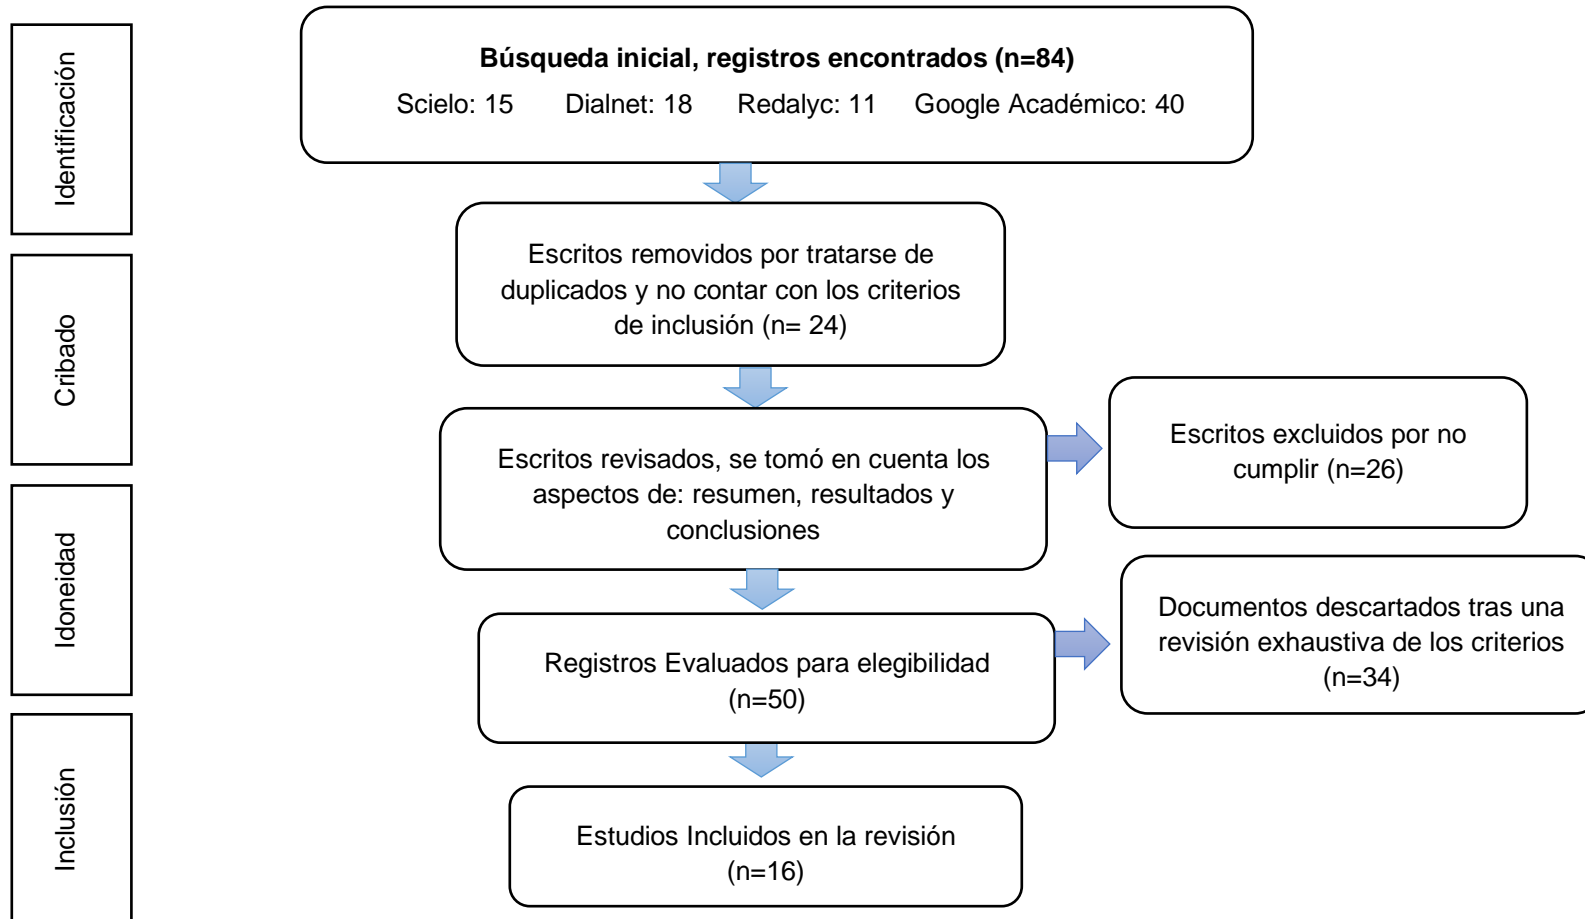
Identificación

Búsqueda inicial, registros encontrados (n=84)
Scielo: 15 Dialnet: 18 Redalyc: 11 Google Académico: 40

Cribado

Escritos removidos por tratarse de duplicados y no contar con los criterios de inclusión (n= 24)

Idoneidad

Escritos revisados, se tomó en cuenta los aspectos de: resumen, resultados y conclusiones

Escritos excluidos por no cumplir (n=26)

Registros Evaluados para elegibilidad (n=50)

Documentos descartados tras una revisión exhaustiva de los criterios (n=34)

Inclusión

Estudios Incluidos en la revisión (n=16)